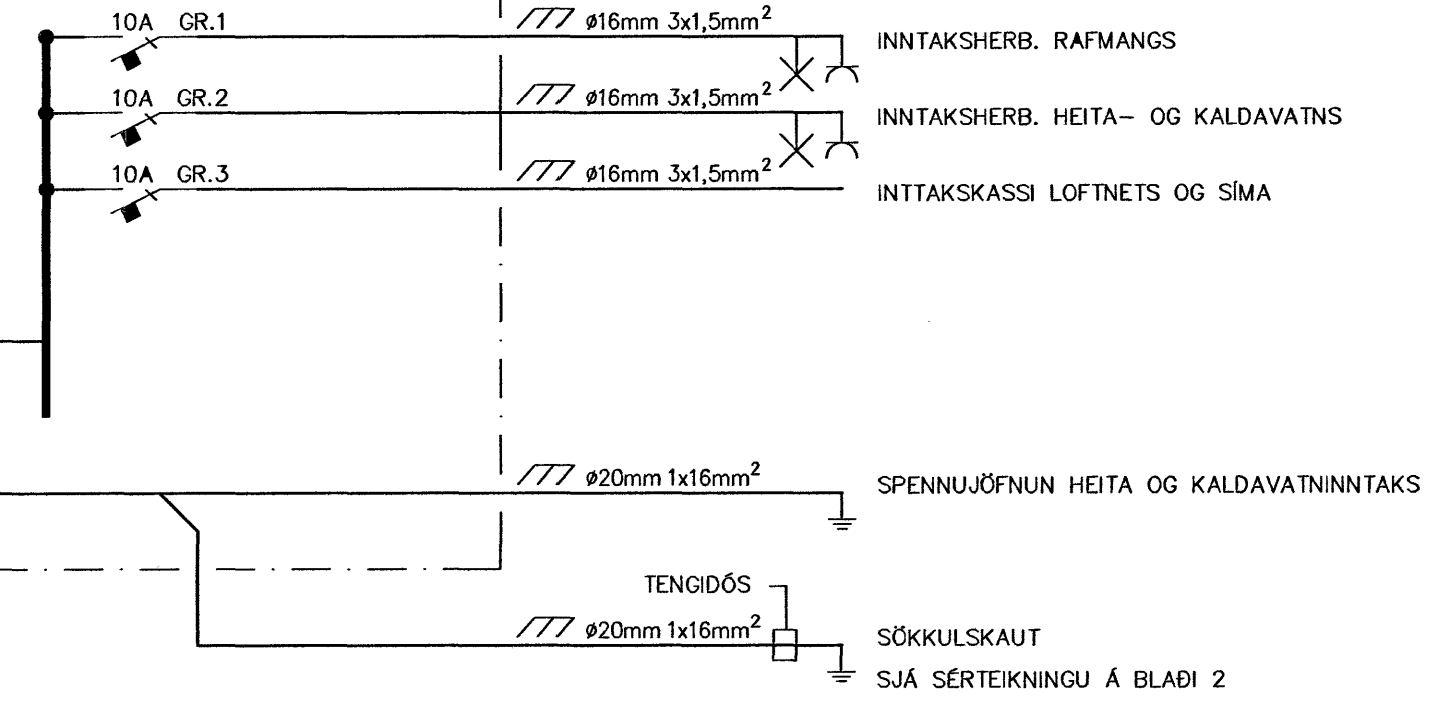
10A GR.1

$ø16mm\ 3x1{,}5mm^2$

INNTAKSHERB. RAFMANGS

10A GR.2

$ø16mm\ 3x1{,}5mm^2$

INNTAKSHERB. HEITA– OG KALDAVATNS

10A GR.3

$ø16mm\ 3x1{,}5mm^2$

INTTAKSKASSI LOFTNETS OG SÍMA

$ø20mm\ 1x16mm^2$

SPENNUJÖFNUN HEITA OG KALDAVATNINNTAKS

TENGIDÓS

$ø20mm\ 1x16mm^2$

SÖKKULSKAUT

SJÁ SÉRTEIKNINGU Á BLAÐI 2